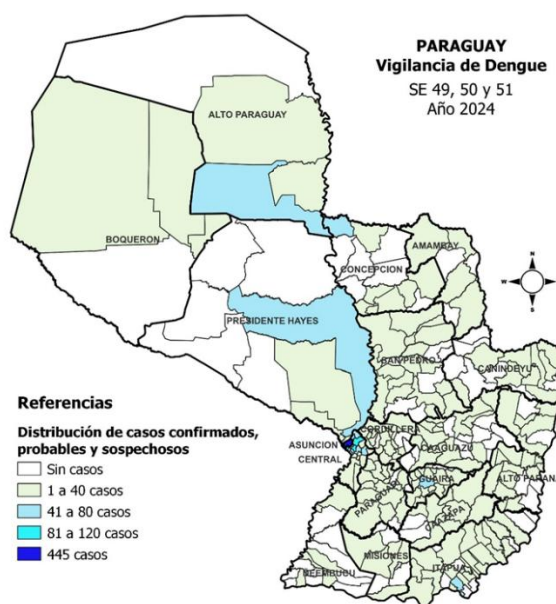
PARAGUAY
Vigilancia de Dengue
SE 49, 50 y 51
Año 2024

ALTO PARAGUAY

BOQUERON

AMAMBAY

CONCEPCION

PRESIDENTE HAYES

SAN PEDRO

CANINDEYU

CORDILLERA

ASUNCION

CENTRAL

CAAGUAZU

ALTO PARANA

GUAIRA

PARAGUARI

CAAZAPA

MISIONES

ÑEEMBUCU

ITAPUA

N
W
E
S

Referencias

Distribución de casos confirmados, probables y sospechosos
Sin casos
1 a 40 casos
41 a 80 casos
81 a 120 casos
445 casos